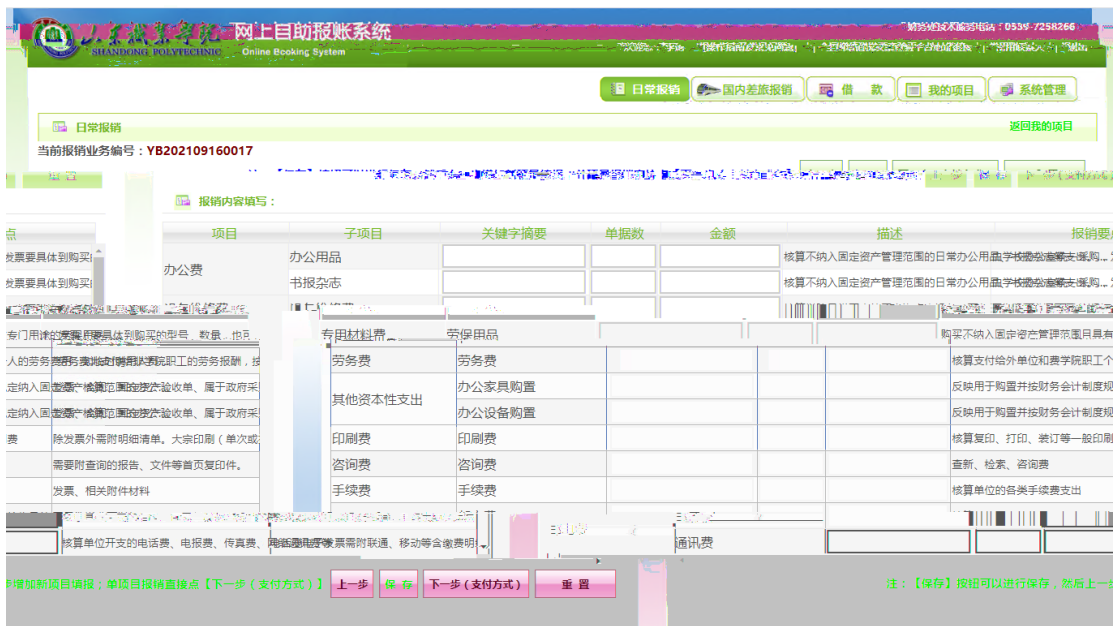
SHANDONG POLYTECHNIC 网上自助报账系统 Online Booking System

财务处咨询电话：0539-7258266

日常报销 国内差旅报销 借 款 我的项目 系统管理

日常报销

返回我的项目

当前报销业务编号：YB202109160017

报销内容填写：

| 点 | 项目 | 子项目 | 关键字摘要 | 单据数 | 金额 | 描述 | 报销要 |
|---|---|---|---|---|---|---|---|
| 发票要具体到购买 | 办公费 | 办公用品 | | | | 核算不纳入固定资产管理范围的日常办公用品 | |
| 发票要具体到购买 | | 书报杂志 | | | | 核算不纳入固定资产管理范围的日常办公用品 | |
| 专门用途的发票要具体到购买的型号、数量、地点 | 专用材料费 | 劳保用品 | | | | 购买不纳入固定资产管理范围且具有 | |
| 人的劳务费需要提供身份证复印件 | 劳务费 | 劳务费 | | | | 核算支付给外单位和费学院职工个 | |
| 定纳入固定资产核算的发票、验收单、属于政府采 | 其他资本性支出 | 办公家具购置 | | | | 反映用于购置并按财务会计制度规 | |
| 定纳入固定资产核算的发票、验收单、属于政府采 | | 办公设备购置 | | | | 反映用于购置并按财务会计制度规 | |
| 费 | 除发票外需附明细清单。大宗印刷（单次或 | 印刷费 | 印刷费 | | | 核算复印、打印、装订等一般印刷 | |
| | 需要附查询的报告、文件等首页复印件。 | 咨询费 | 咨询费 | | | 查新、检索、咨询费 | |
| | 发票、相关附件材料 | 手续费 | 手续费 | | | 核算单位的各类手续费支出 | |
| | 核算单位开支的电话费、电报费、传真费、网络通讯费 | 发票需附联通、移动等合缴费明 | 通讯费 | | | | |

请增加新项目填报：单项目报销直接点【下一步（支付方式）】

上一步 保 存 下一步（支付方式） 重 置

注：【保存】按钮可以进行保存，然后上一步